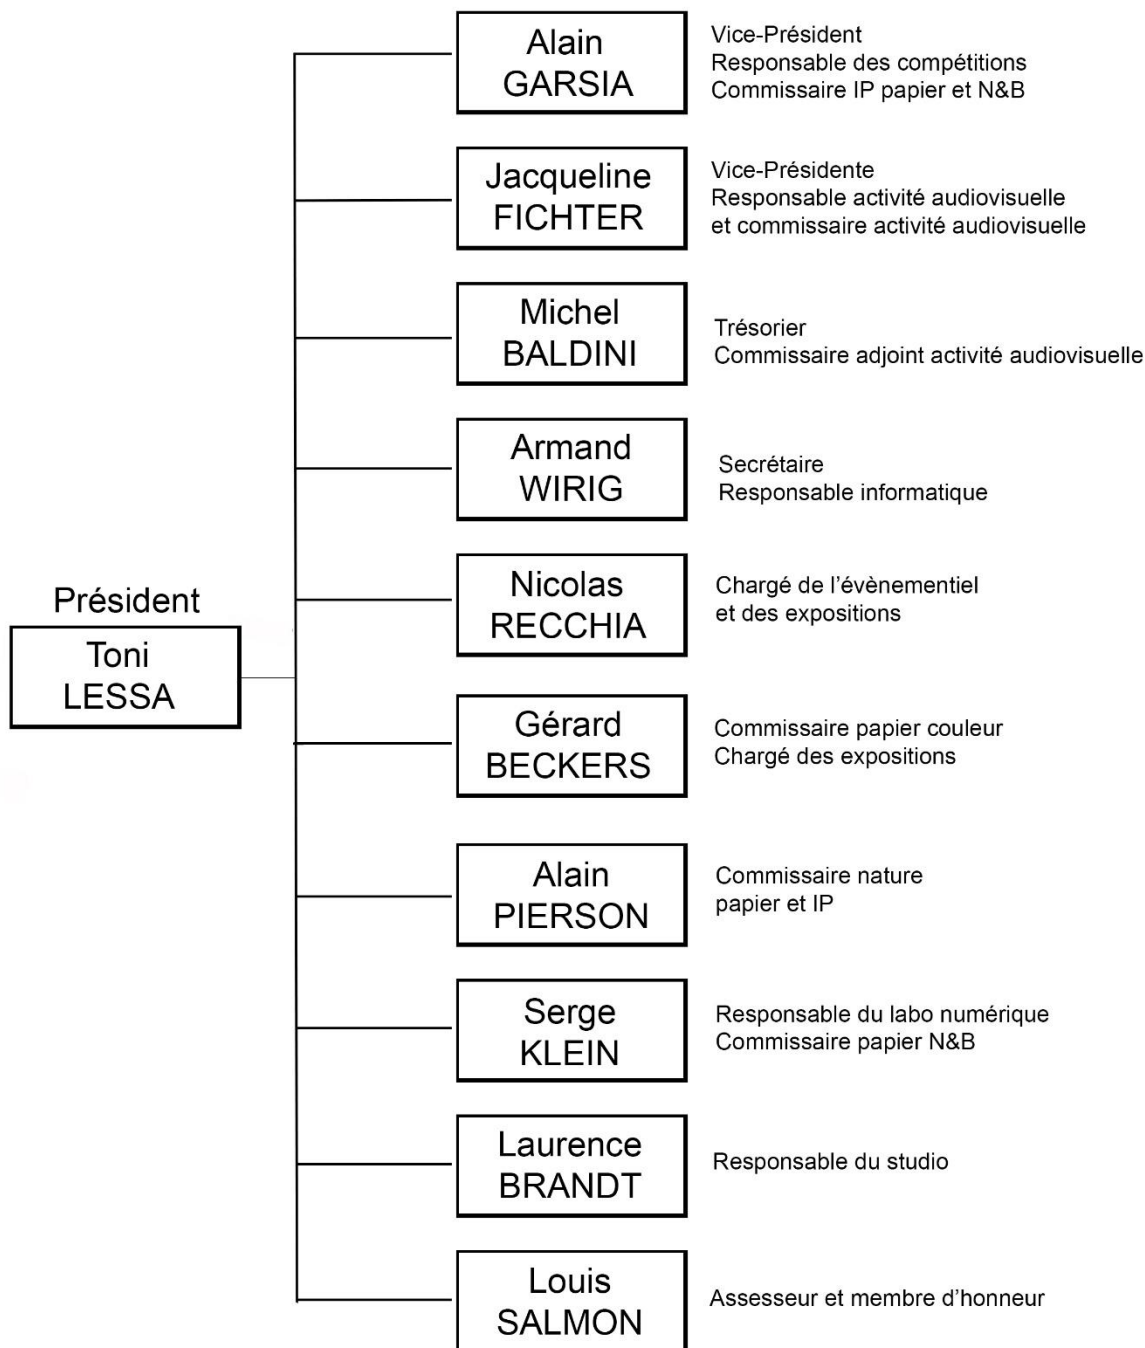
Président
Toni
LESSA

Alain
GARSIA

Vice-Président
Responsable des compétitions
Commissaire IP papier et N&B

Jacqueline
FICHTER

Vice-Présidente
Responsable activité audiovisuelle
et commissaire activité audiovisuelle

Michel
BALDINI

Trésorier
Commissaire adjoint activité audiovisuelle

Armand
WIRIG

Secrétaire
Responsable informatique

Nicolas
RECCHIA

Chargé de l'évènementiel
et des expositions

Gérard
BECKERS

Commissaire papier couleur
Chargé des expositions

Alain
PIERSON

Commissaire nature
papier et IP

Serge
KLEIN

Responsable du labo numérique
Commissaire papier N&B

Laurence
BRANDT

Responsable du studio

Louis
SALMON

Assesseur et membre d'honneur